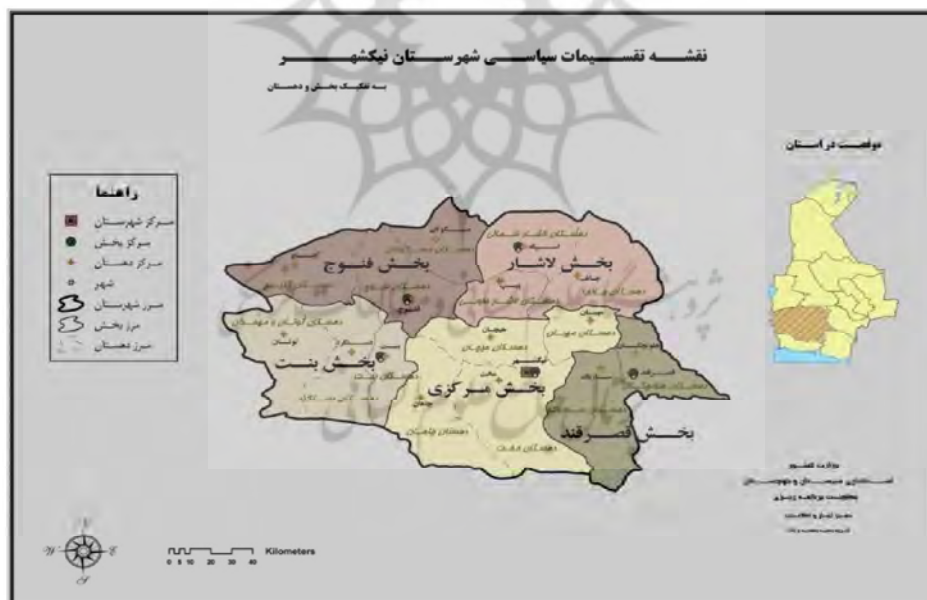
نقشه تقسیمات سیاسی شهرستان نیکشهر

به تفکیک بخش و دهستان

موقعیت در استان

راهنما
مرکز شهرستان
مرکز بخش
مرکز دهستان
شهر
مرز شهرستان
مرز بخش
مرز دهستان

بخش فنوج
بخش لاشار
بخش بنت
بخش مرکزی
بخش قصرقند

وزارت کشور
استانداری سیستان و بلوچستان
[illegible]
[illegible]

0 5 10 20 30 40 Kilometers